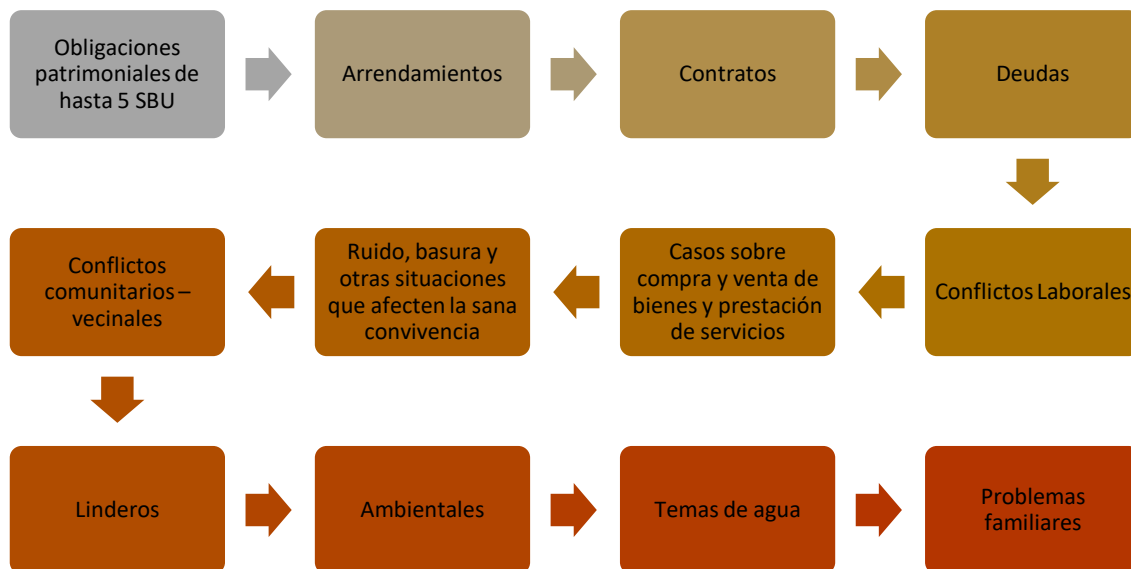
Obligaciones patrimoniales de hasta 5 SBU

Arrendamientos

Contratos

Deudas

Conflictos Laborales

Casos sobre compra y venta de bienes y prestación de servicios

Ruido, basura y otras situaciones que afecten la sana convivencia

Conflictos comunitarios – vecinales

Linderos

Ambientales

Temas de agua

Problemas familiares